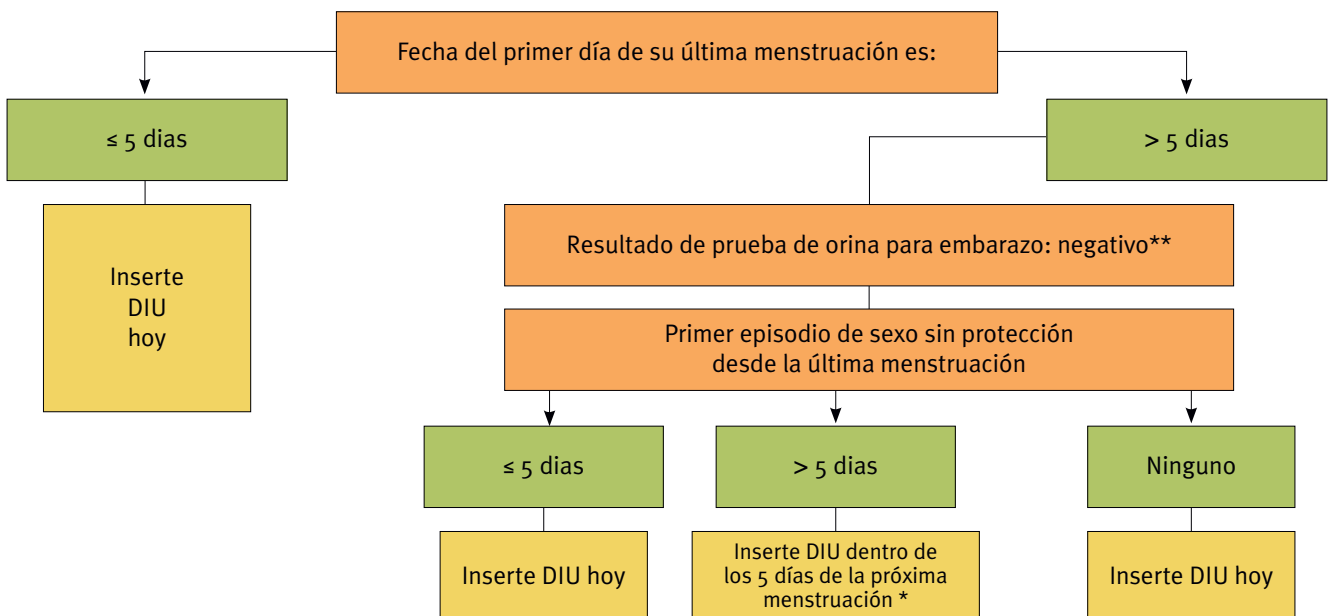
Fecha del primer día de su última menstruación es:

≤ 5 dias

> 5 dias

Inserte DIU hoy

Resultado de prueba de orina para embarazo: negativo**

Primer episodio de sexo sin protección desde la última menstruación

≤ 5 dias

> 5 dias

Ninguno

Inserte DIU hoy

Inserte DIU dentro de los 5 días de la próxima menstruación *

Inserte DIU hoy